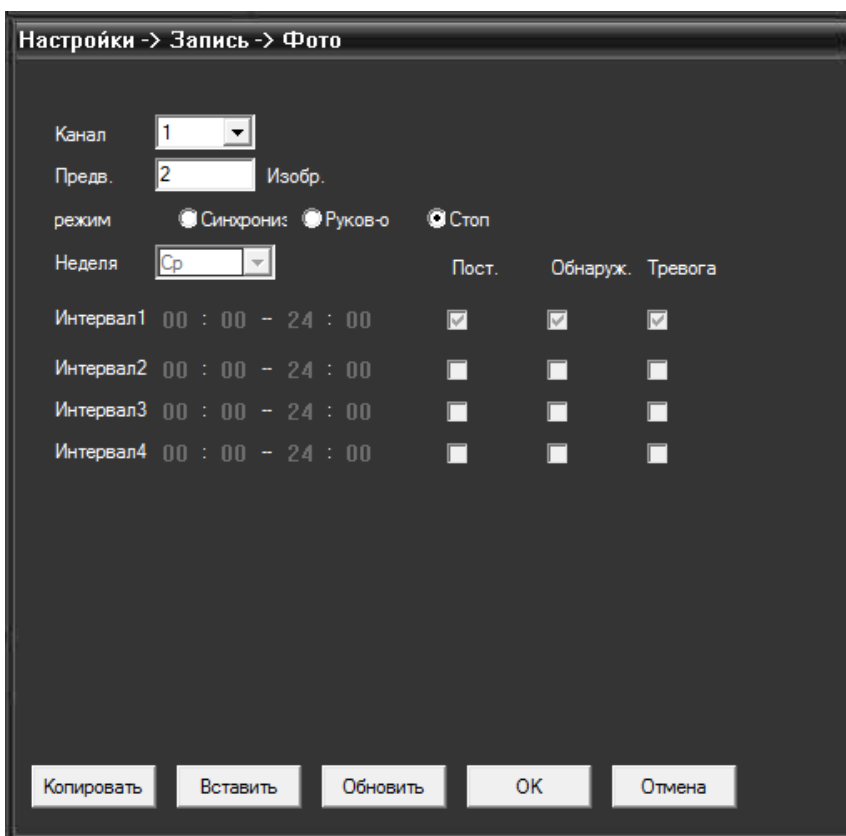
Настройки -> Запись -> Фото

Канал 1

Предв. 2 Изобр.

режим Синхрониз Руков-о Стоп

Неделя Ср

Пост. Обнаруж. Тревога

Интервал1 00 : 00 - 24 : 00

Интервал2 00 : 00 - 24 : 00

Интервал3 00 : 00 - 24 : 00

Интервал4 00 : 00 - 24 : 00

Копировать Вставить Обновить OK Отмена